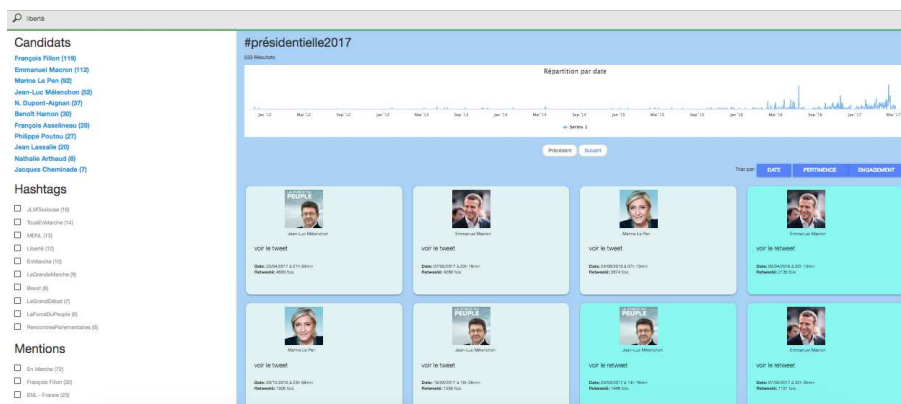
liberté

Candidats
François Fillon (119)
Emmanuel Macron (112)
Marine Le Pen (92)
Jean-Luc Mélenchon (52)
N. Dupont-Aignan (37)
Benoît Hamon (30)
François Asselineau (29)
Philippe Poutou (27)
Jean Lassalle (20)
Nathalie Arthaud (8)
Jacques Cheminade (7)

Hashtags
JLMToulouse (16)
TousEnMarche (14)
MENL (13)
Liberté (12)
EnMarche (10)
LaGrandeMarche (9)
Brexit (8)
LeGrandDébat (7)
LaForceDuPeuple (6)
RencontresParlementaires (5)

Mentions
En Marche (72)
François Fillon (32)
ENL - France (23)

#présidentielle2017
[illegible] Résultats

Répartition par date
Jan '12 Mai '12 Sep '12 Jan '13 Mai '13 Sep '13 Jan '14 Mai '14 Sep '14 Jan '15 Mai '15 Sep '15 Jan '16 Mai '16 Sep '16 Jan '17 Mai '17
Series 1

Précédent Suivant

Trier par: DATE PERTINENCE ENGAGEMENT

PEUPLE
Jean-Luc Mélenchon
voir le tweet
Date: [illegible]
Retweeté: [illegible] fois

Emmanuel Macron
voir le tweet
Date: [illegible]
Retweeté: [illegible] fois

Marine Le Pen
voir le tweet
Date: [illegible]
Retweeté: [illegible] fois

Emmanuel Macron
voir le retweet
Date: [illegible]
Retweeté: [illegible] fois

Marine Le Pen
voir le tweet
Date: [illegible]
Retweeté: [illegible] fois

PEUPLE
Jean-Luc Mélenchon
voir le tweet
Date: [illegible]
Retweeté: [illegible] fois

PEUPLE
Jean-Luc Mélenchon
voir le retweet
Date: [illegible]
Retweeté: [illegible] fois

Emmanuel Macron
voir le retweet
Date: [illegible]
Retweeté: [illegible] fois